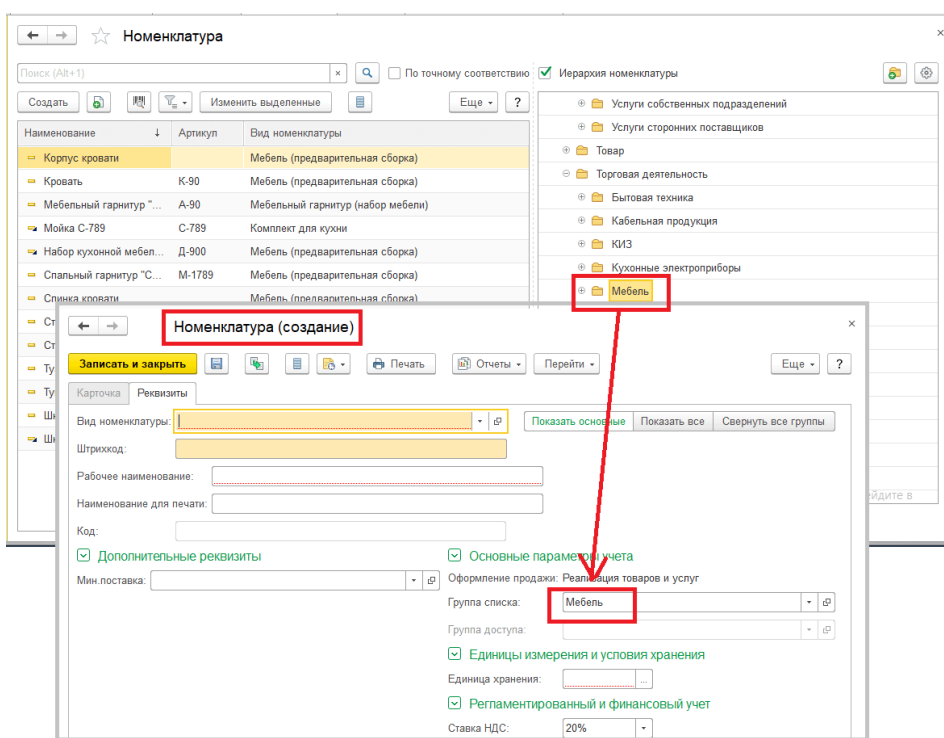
Номенклатура

Поиск (Alt+1)
По точному соответствию
Иерархия номенклатуры

Создать
Изменить выделенные
Еще
?

| Наименование | Артикул | Вид номенклатуры |
|---|---|---|
| Корпус кровати | | Мебель (предварительная сборка) |
| Кровать | К-90 | Мебель (предварительная сборка) |
| Мебельный гарнитур "... | А-90 | Мебельный гарнитур (набор мебели) |
| Мойка С-789 | С-789 | Комплект для кухни |
| Набор кухонной мебел... | Д-900 | Мебель (предварительная сборка) |
| Спальный гарнитур "С... | М-1789 | Мебель (предварительная сборка) |
| Спинка кровати | | Мебель (предварительная сборка) |
| Ст | | |
| Ст | | |
| Ту | | |
| Ту | | |
| Шк | | |
| Шк | | |

Услуги собственных подразделений
Услуги сторонних поставщиков
Товар
Торговая деятельность
Бытовая техника
Кабельная продукция
КИЗ
Кухонные электроприборы
Мебель

Номенклатура (создание)

Записать и закрыть
Печать
Отчеты
Перейти
Еще
?

Карточка
Реквизиты

Вид номенклатуры:
Показать основные
Показать все
Свернуть все группы
Штрихкод:
Рабочее наименование:
Наименование для печати:
Код:

Дополнительные реквизиты
Мин.поставка:

Основные параметры учета
Оформление продажи: Реализация товаров и услуг
Группа списка: Мебель
Группа доступа:
Единицы измерения и условия хранения
Единица хранения:
Регламентированный и финансовый учет
Ставка НДС: 20%